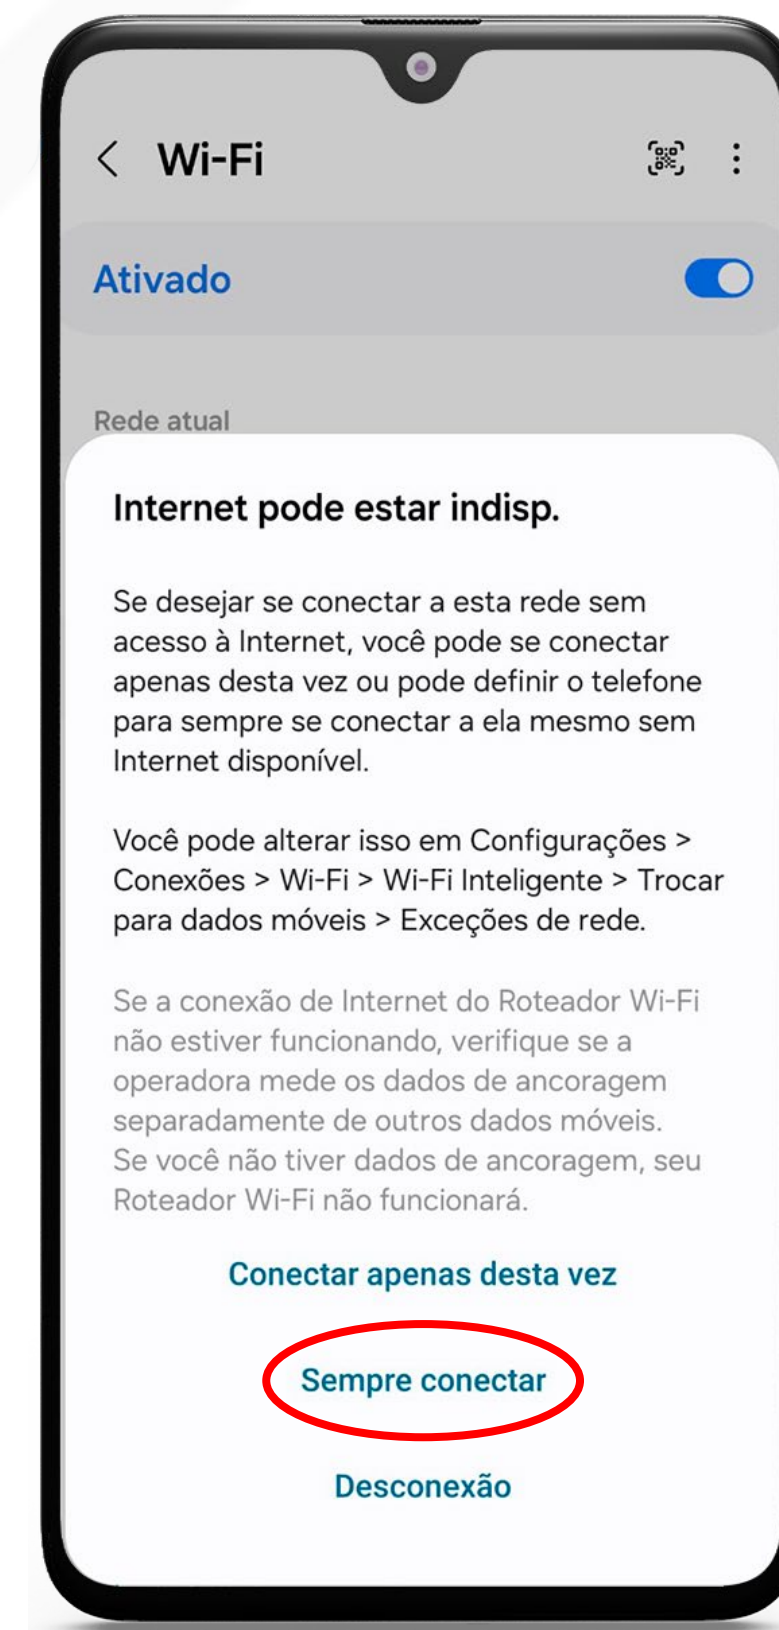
Wi-Fi

Ativado

Rede atual

Internet pode estar indisp.

Se desejar se conectar a esta rede sem acesso à Internet, você pode se conectar apenas desta vez ou pode definir o telefone para sempre se conectar a ela mesmo sem Internet disponível.

Você pode alterar isso em Configurações > Conexões > Wi-Fi > Wi-Fi Inteligente > Trocar para dados móveis > Exceções de rede.

Se a conexão de Internet do Roteador Wi-Fi não estiver funcionando, verifique se a operadora mede os dados de ancoragem separadamente de outros dados móveis. Se você não tiver dados de ancoragem, seu Roteador Wi-Fi não funcionará.

Conectar apenas desta vez

Sempre conectar

Desconexão